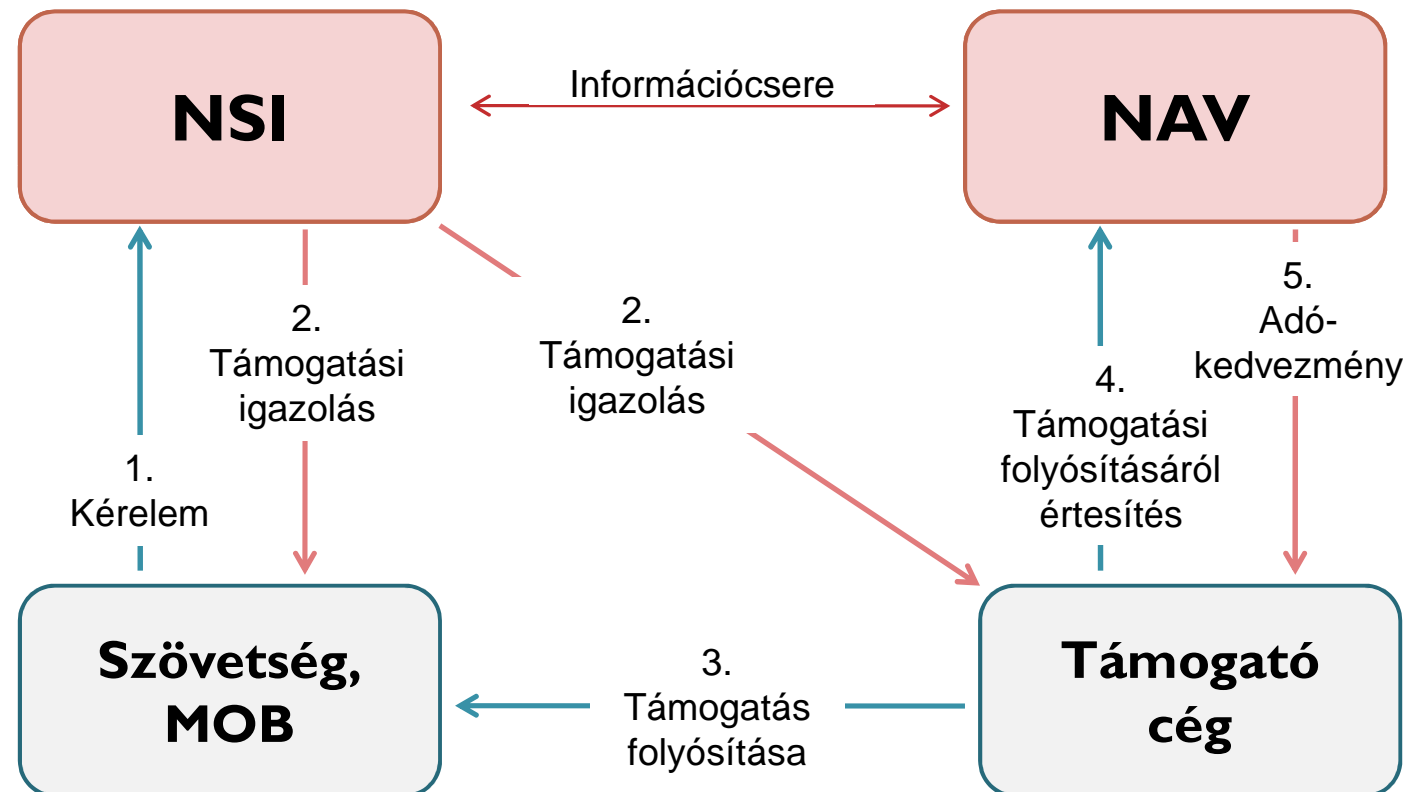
NSI

Információcsere

NAV

2.
Támogatási
igazolás

2.
Támogatási
igazolás

1.
Kérelem

4.
Támogatási
folyósításáról
értesítés

5.
Adó-
kedvezmény

Szövetség,
MOB

3.
Támogatás
folyósítása

Támogató
cég